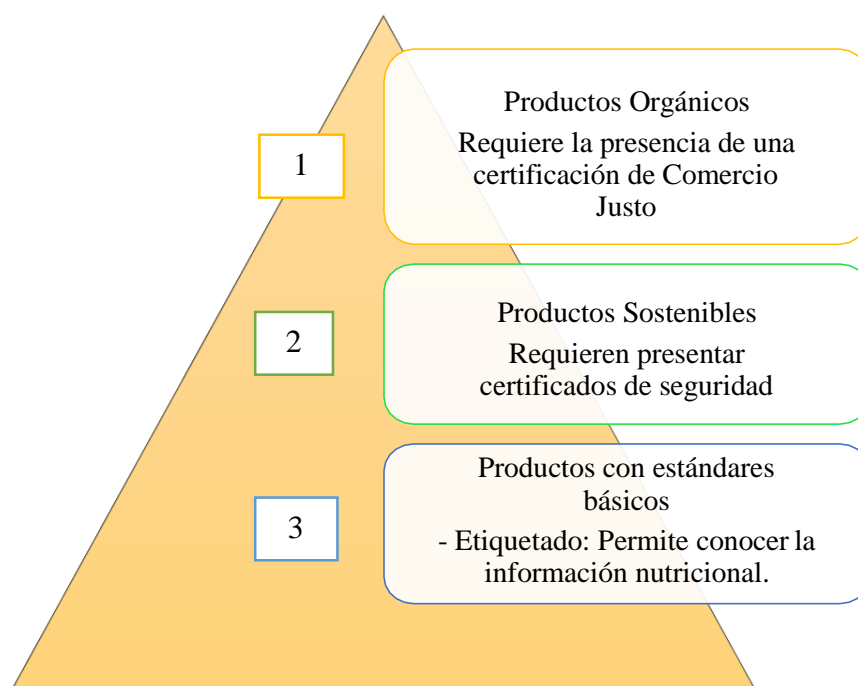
1

Productos Orgánicos

Requiere la presencia de una certificación de Comercio Justo

2

Productos Sostenibles

Requieren presentar certificados de seguridad

3

Productos con estándares básicos

- Etiquetado: Permite conocer la información nutricional.